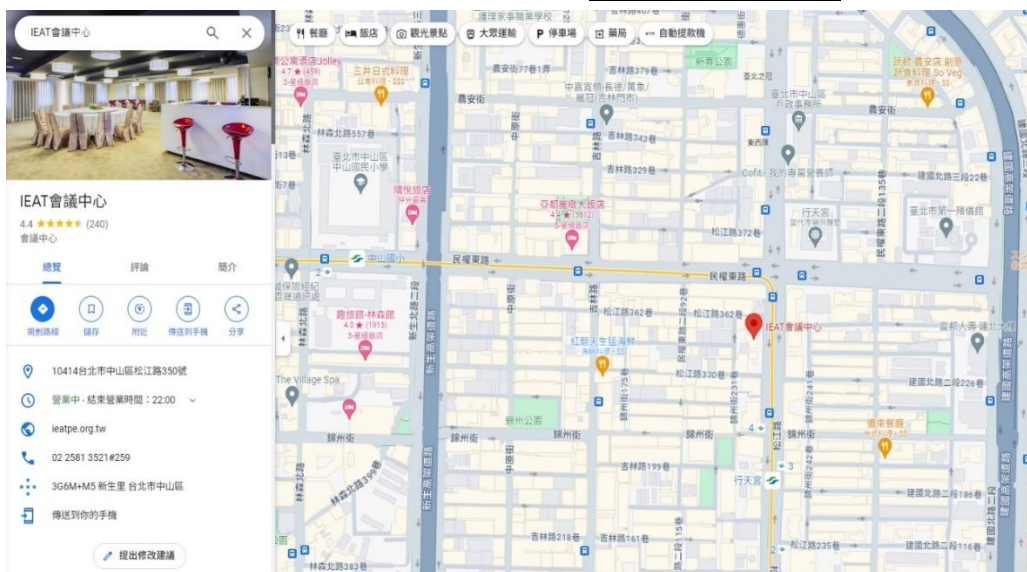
IEAT會議中心

IEAT會議中心
4.4 ★★★★★ (240)
會議中心

總覽 評論 簡介

規劃路線 儲存 附近 傳送到手機 分享

10414台北市中山區松江路350號

營業中 · 結束營業時間：22:00

ieatpe.org.tw

02 2581 3521#259

3G6M+M5 新生里 台北市中山區

傳送到你的手機

提出修改建議

餐廳 飯店 觀光景點 大眾運輸 停車場 藥局 自動提款機

IEAT會議中心
亞都麗緻大飯店
4.2 ★ (3812)
5星級飯店
趣旅館-林森館
4.5 ★ (1913)
3星級飯店
紅翻天生猛海鮮
三井日式料理
The Village Spa
錦州公園
行天宮
臺北市中山區中山國民小學
臺北市第一預備隊
債未餐廳
新生高架道路
民權東路
松江路
錦州街
吉林路
林森北路
農安街
中山國小
建國北路二段
中山北路二段